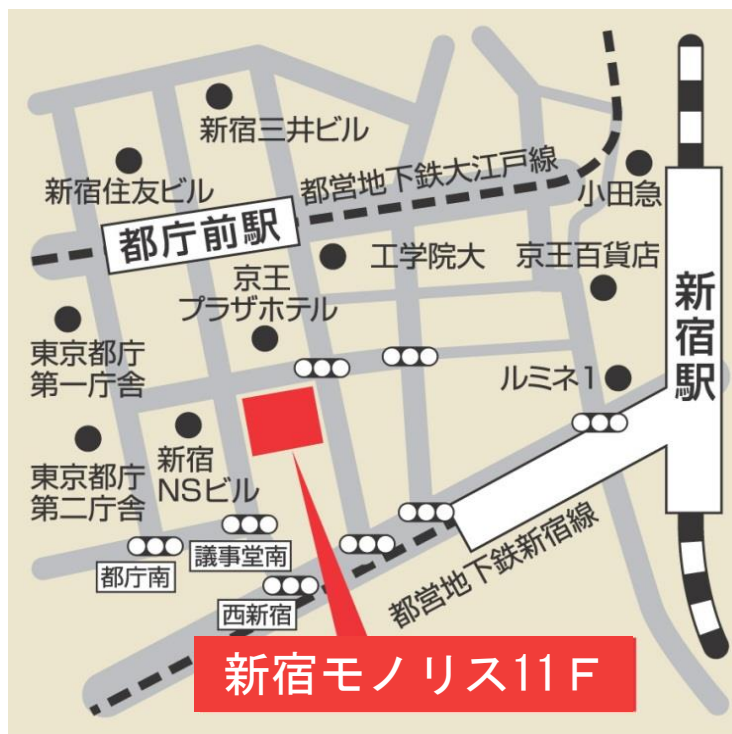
新宿三井ビル

新宿住友ビル

都営地下鉄大江戸線

小田急

都庁前駅

工学院大

京王百貨店

京王
プラザホテル

新宿駅

東京都庁
第一庁舎

ルミネ1

東京都庁
第二庁舎

新宿
NSビル

議事堂南

都庁南

西新宿

都営地下鉄新宿線

新宿モノリス11F